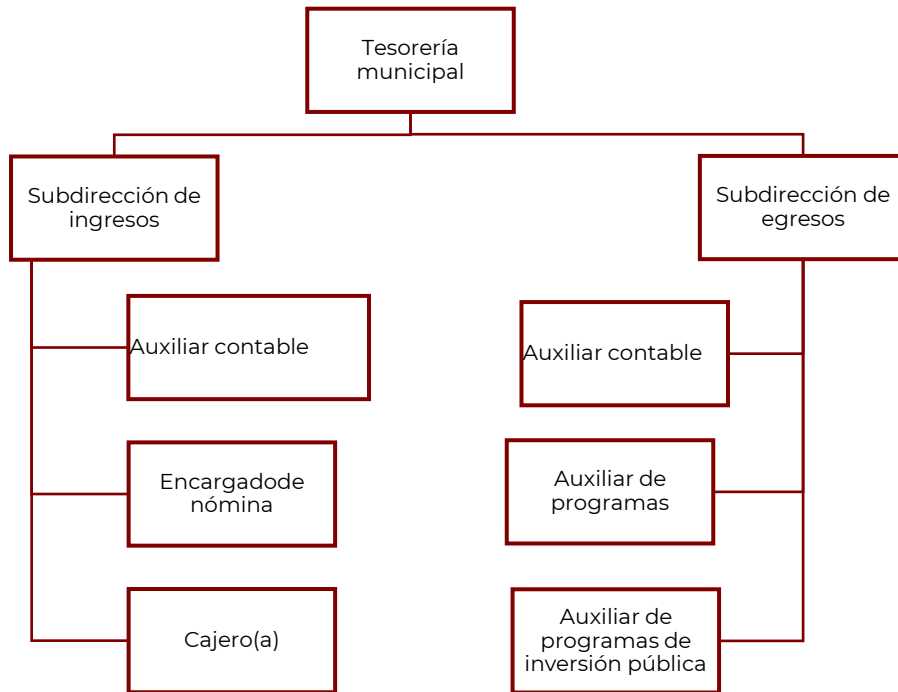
Tesorería municipal

Subdirección de ingresos

Auxiliar contable

Encargadode nómina

Cajero(a)

Subdirección de egresos

Auxiliar contable

Auxiliar de programas

Auxiliar de programas de inversión pública